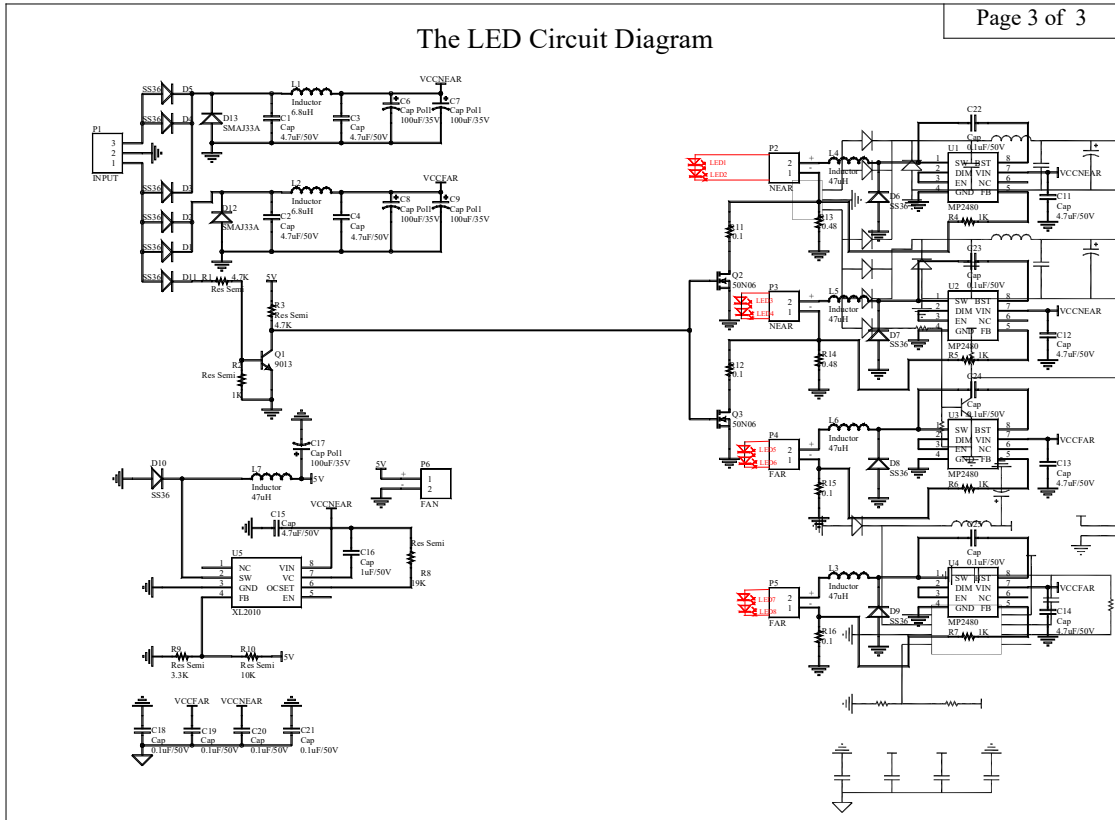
Page 3 of 3

The LED Circuit Diagram

SS36 D5
SS36 D4
SS36 D3
SS36 D2
SS36 D1
SS36 D11
P1
3
2
1
INPUT
D13
SMAJ33A
D12
SMAJ33A
L1
Inductor
6.8uH
C1
Cap
4.7uF/50V
C3
Cap
4.7uF/50V
VCCNEAR
C6
Cap Pol1
100uF/35V
C7
Cap Pol1
100uF/35V
L2
Inductor
6.8uH
C2
Cap
4.7uF/50V
C4
Cap
4.7uF/50V
VCCFAR
C8
Cap Pol1
100uF/35V
C9
Cap Pol1
100uF/35V
R1 4.7K
Res Semi
5V
R3
Res Semi
4.7K
R2
Res Semi
1K
Q1
9013
C17
Cap Pol1
100uF/35V
D10
SS36
L7
Inductor
47uH
5V
5V
P6
1
2
FAN
VCCNEAR
C15
Cap
4.7uF/50V
C16
Cap
1uF/50V
Res Semi
R8
19K
U5
NC
SW
GND
FB
VIN
VC
OCSET
EN
1
2
3
4
8
7
6
5
XL2010
R9
Res Semi
3.3K
R10
Res Semi
10K
5V
VCCFAR
VCCNEAR
C18
Cap
0.1uF/50V
C19
Cap
0.1uF/50V
C20
Cap
0.1uF/50V
C21
Cap
0.1uF/50V

LED1
LED2
P2
2
1
NEAR
L4
Inductor
47uH
D6
SS36
R13
0.48
R11
0.1
Q2
50N06
LED3
LED4
P3
2
1
NEAR
L5
Inductor
47uH
D7
SS36
R14
0.48
R12
0.1
Q3
50N06
LED5
LED6
P4
2
1
FAR
L6
Inductor
47uH
D8
SS36
R15
0.1
LED7
LED8
P5
2
1
FAR
L3
Inductor
47uH
D9
SS36
R16
0.1

C22
Cap
0.1uF/50V
U1
SW BST
DIM VIN
EN NC
GND FB
1
2
3
4
8
7
6
5
MP2480
R4 1K
VCCNEAR
C11
Cap
4.7uF/50V
C23
Cap
0.1uF/50V
U2
SW BST
DIM VIN
EN NC
GND FB
MP2480
R5 1K
VCCNEAR
C12
Cap
4.7uF/50V
C24
Cap
0.1uF/50V
U3
SW BST
DIM VIN
EN NC
GND FB
MP2480
R6 1K
VCCFAR
C13
Cap
4.7uF/50V
C25
Cap
0.1uF/50V
U4
SW BST
DIM VIN
EN NC
GND FB
MP2480
R7 1K
VCCFAR
C14
Cap
4.7uF/50V